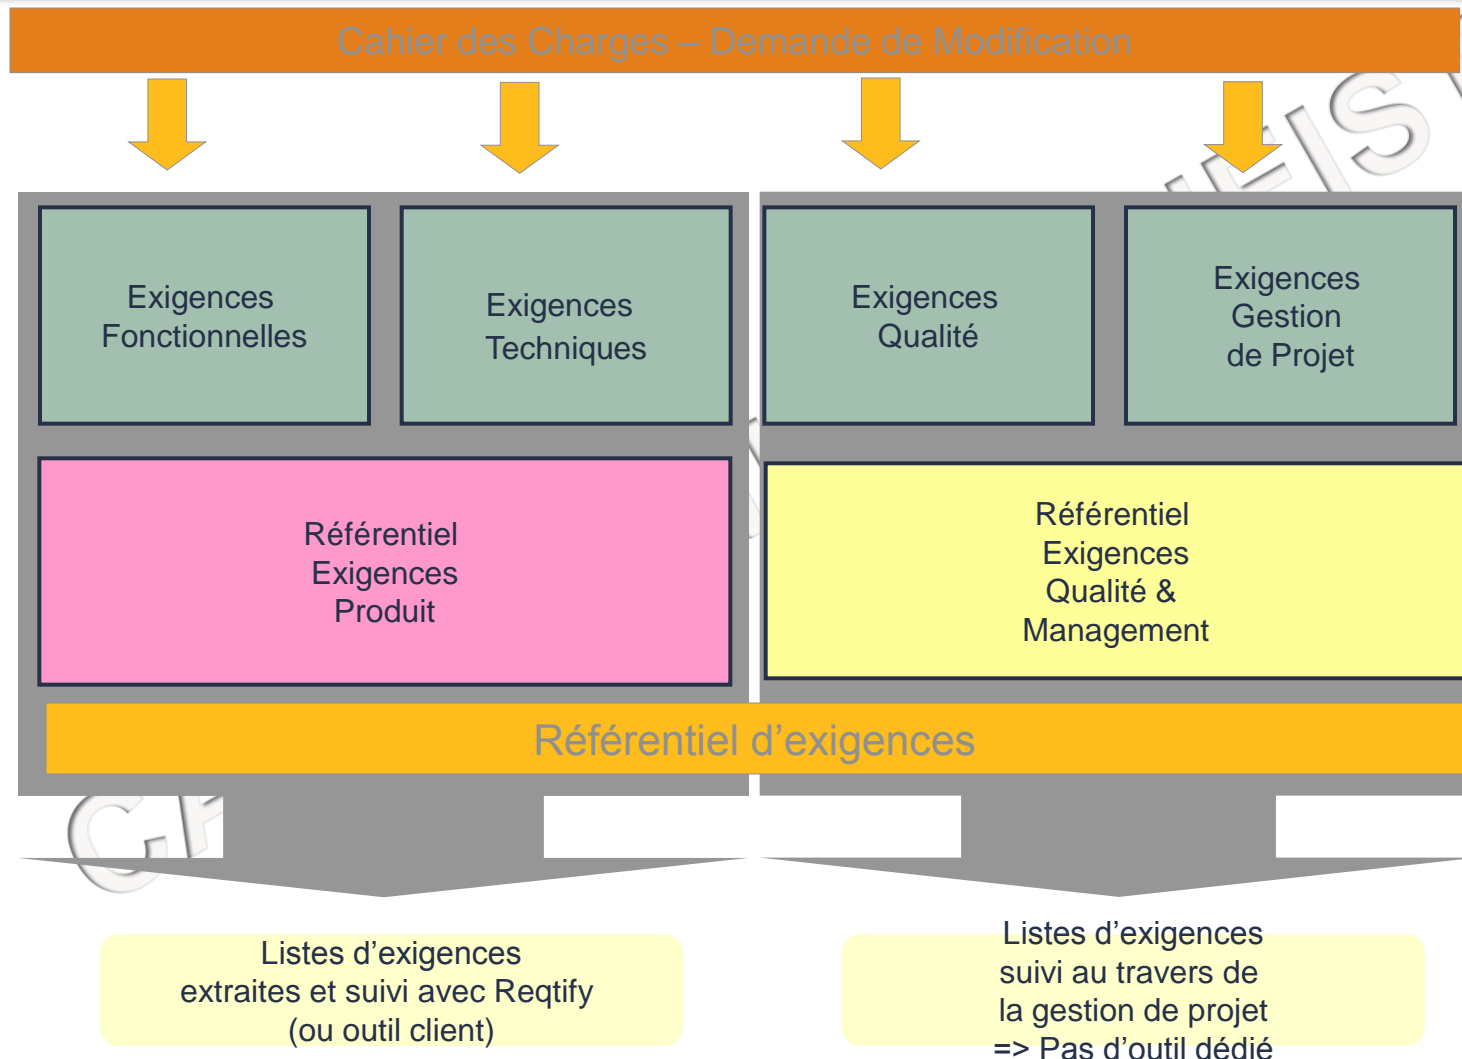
Cahier des Charges – Demande de Modification

Exigences Fonctionnelles

Exigences Techniques

Exigences Qualité

Exigences Gestion de Projet

Référentiel Exigences Produit

Référentiel Exigences Qualité & Management

Référentiel d’exigences

Listes d’exigences extraites et suivi avec Reqtify (ou outil client)

Listes d’exigences suivi au travers de la gestion de projet => Pas d’outil dédié